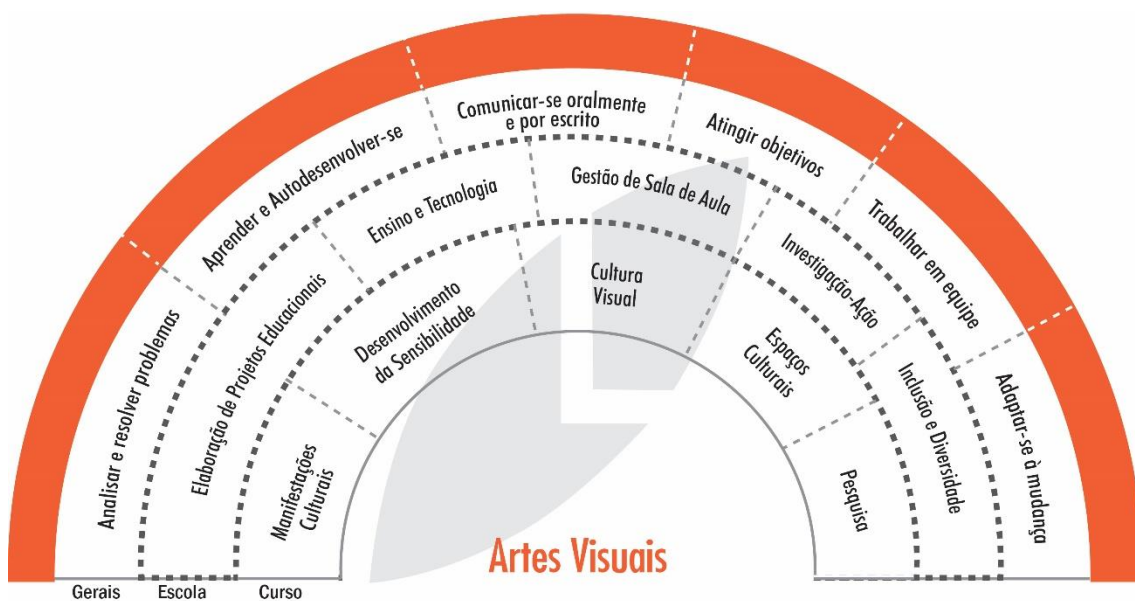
Analisar e resolver problemas

Aprender e Autodesenvolver-se

Comunicar-se oralmente e por escrito

Atingir objetivos

Trabalhar em equipe

Adaptar-se à mudança

Elaboração de Projetos Educacionais

Ensino e Tecnologia

Gestão de Sala de Aula

Investigação-Ação

Inclusão e Diversidade

Manifestações Culturais

Desenvolvimento da Sensibilidade

Cultura Visual

Espaços Culturais

Pesquisa

Artes Visuais

Gerais

Escola

Curso